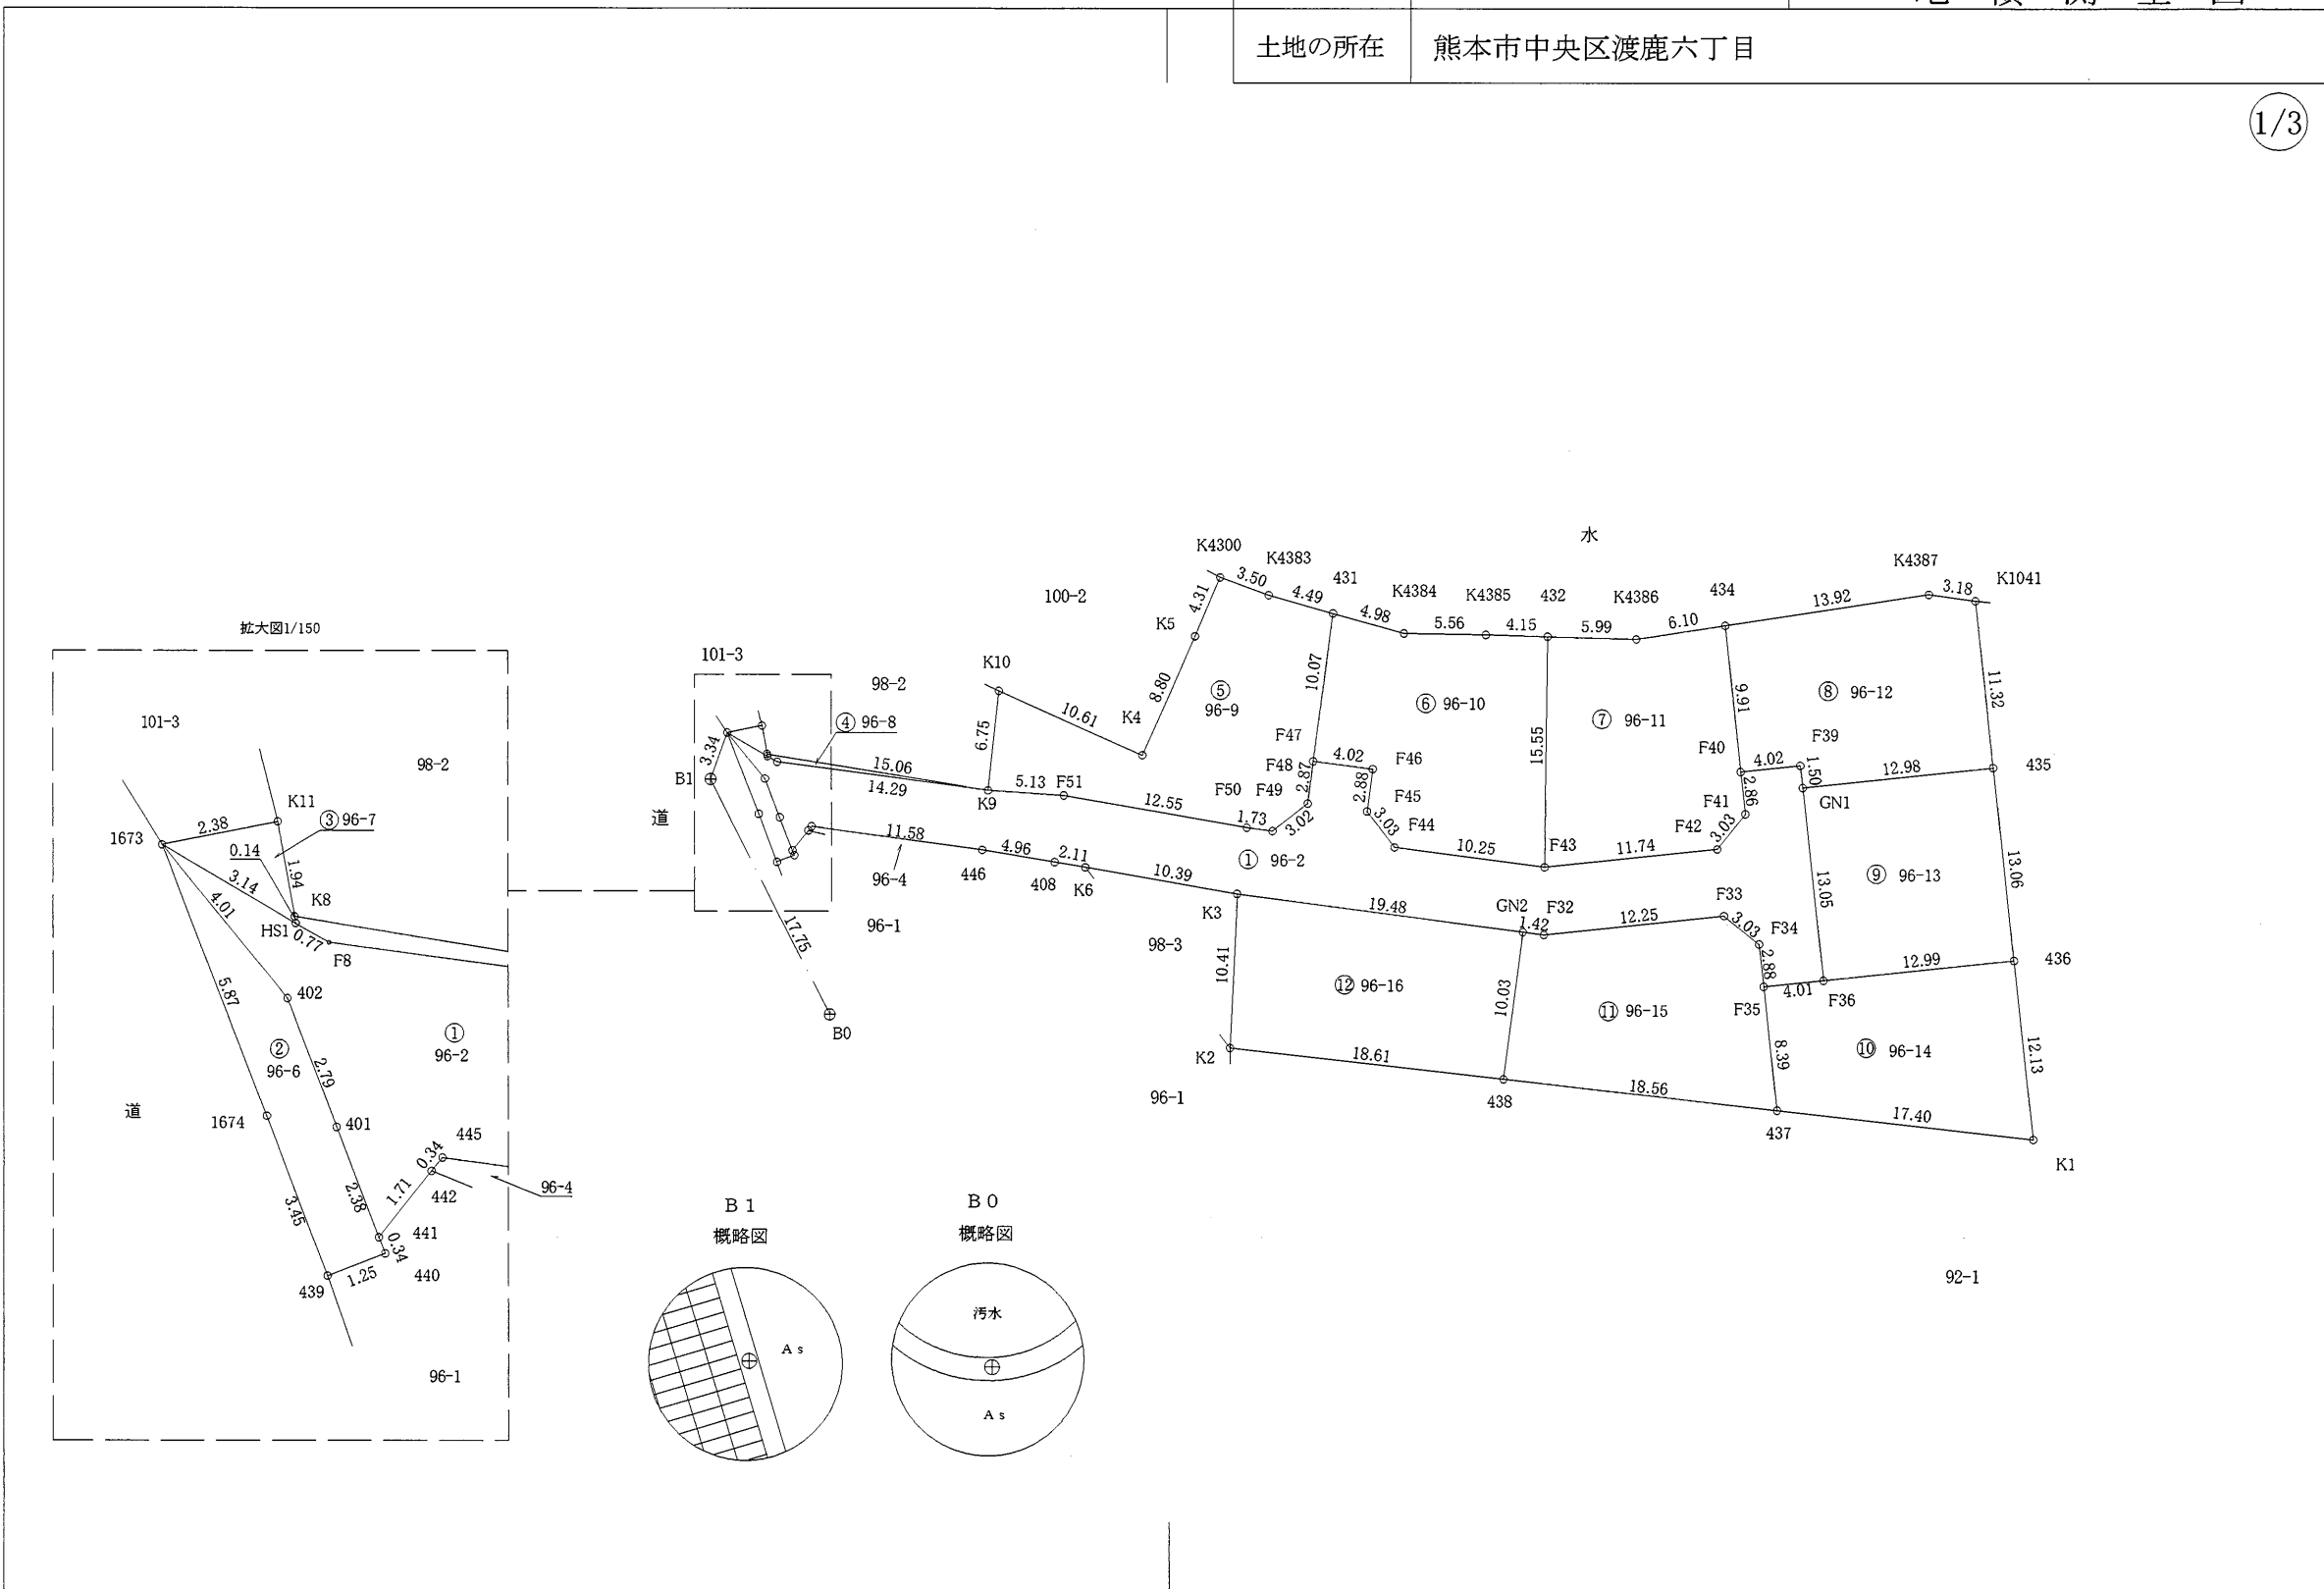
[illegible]

| 土地の所在 | 熊本市中央区渡鹿六丁目 |
|---|---|

(1/3)

拡大図1/150

101-3
98-2
K11
2.38
③ 96-7
1673
0.14
1.94
3.14
K8
4.01
HS1
0.77
F8
402
5.87
② 96-6
2.79
① 96-2
道
1674
401
445
0.34
1.71
442
2.38
441
3.45
0.34
96-4
439
1.25
440
96-1

101-3
98-2
④ 96-8
3.34
B1
道
15.06
14.29
11.58
96-4
96-1
17.75
B0

100-2
K10
6.75
10.61
K4
8.80
K5
4.31
K4300
3.50
K4383
4.49
431
4.98
K4384
5.56
K4385
4.15
432
5.99
K4386
6.10
434
13.92
K4387
3.18
K1041
水
⑤ 96-9
10.07
⑥ 96-10
15.55
⑦ 96-11
9.91
⑧ 96-12
11.32
K9
5.13
F51
12.55
F50
F49
1.73
F47
F48
2.87
4.02
F46
2.88
F45
3.03
F44
3.02
10.25
F43
11.74
F42
3.03
F41
2.86
F40
4.02
F39
1.50
12.98
435
GN1
446
4.96
408
2.11
K6
10.39
① 96-2
K3
98-3
19.48
GN2
1.42
F32
12.25
F33
3.03
F34
2.88
13.05
⑨ 96-13
13.06
12.99
436
4.01
F36
F35
10.41
⑫ 96-16
10.03
⑪ 96-15
8.39
⑩ 96-14
12.13
K2
18.61
438
18.56
437
17.40
K1
96-1
92-1

B 1
概略図
A s

B 0
概略図
汚水
A s